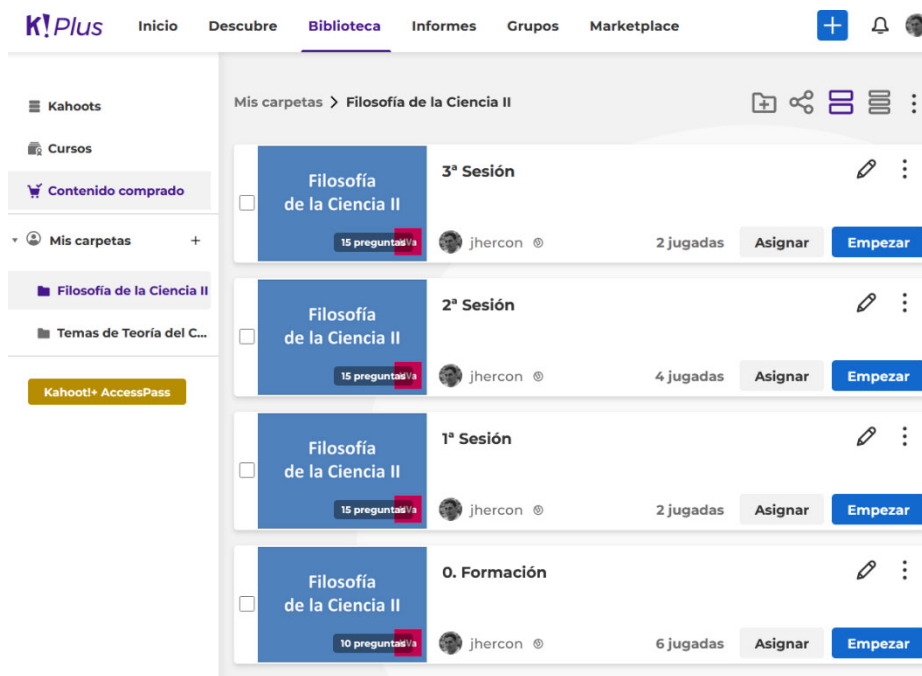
K! Plus Inicio Descubre Biblioteca Informes Grupos Marketplace

Kahoots
Cursos
Contenido comprado
Mis carpetas +
Filosofía de la Ciencia II
Temas de Teoría del C...
Kahoot!+ AccessPass

Mis carpetas > Filosofía de la Ciencia II

Filosofía de la Ciencia II
15 preguntas
3ª Sesión
jhercon
2 jugadas
Asignar
Empezar

Filosofía de la Ciencia II
15 preguntas
2ª Sesión
jhercon
4 jugadas
Asignar
Empezar

Filosofía de la Ciencia II
15 preguntas
1ª Sesión
jhercon
2 jugadas
Asignar
Empezar

Filosofía de la Ciencia II
10 preguntas
0. Formación
jhercon
6 jugadas
Asignar
Empezar